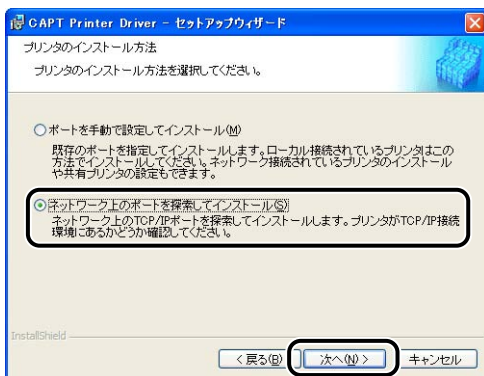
CAPT Printer Driver – セットアップウィザード

プリンタのインストール方法

プリンタのインストール方法を選択してください。

ポートを手動で設定してインストール(M)

既存のポートを指定してインストールします。ローカル接続されているプリンタはこの方法でインストールしてください。ネットワーク接続されているプリンタのインストールや共有プリンタの設定もできます。

ネットワーク上のポートを探索してインストール(S)

ネットワーク上のTCP/IPポートを探索してインストールします。プリンタがTCP/IP接続環境にあるかどうか確認してください。

InstallShield

< 戻る(B)

次へ(N) >

キャンセル